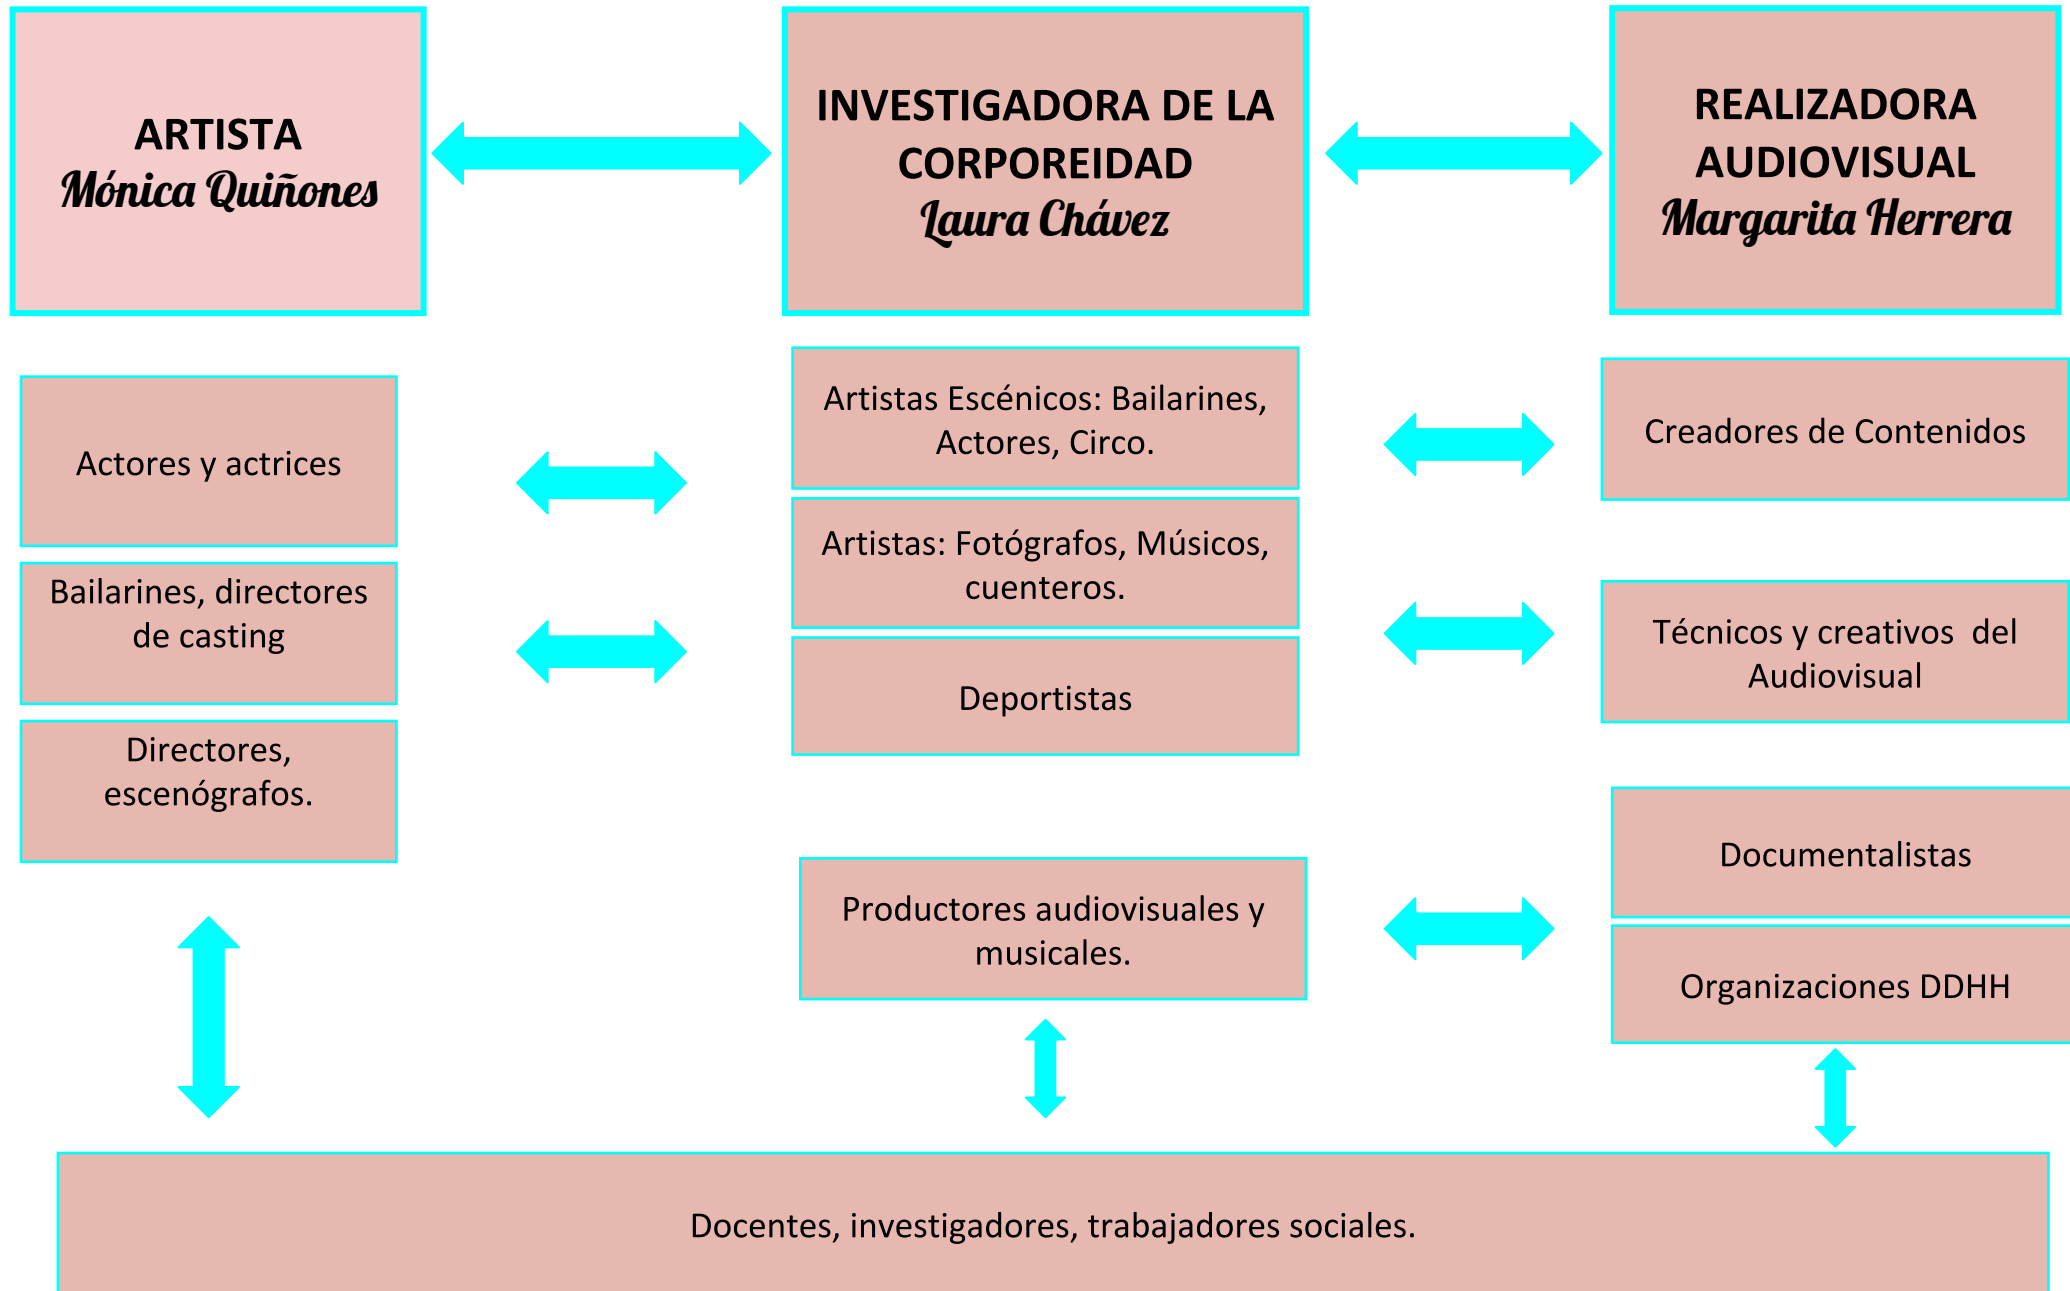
ARTISTA
Mónica Quiñones

INVESTIGADORA DE LA CORPOREIDAD
Laura Chávez

REALIZADORA AUDIOVISUAL
Margarita Herrera

Actores y actrices

Bailarines, directores de casting

Directores, escenógrafos.

Artistas Escénicos: Bailarines, Actores, Circo.

Artistas: Fotógrafos, Músicos, cuenteros.

Deportistas

Productores audiovisuales y musicales.

Creadores de Contenidos

Técnicos y creativos del Audiovisual

Documentalistas

Organizaciones DDHH

Docentes, investigadores, trabajadores sociales.